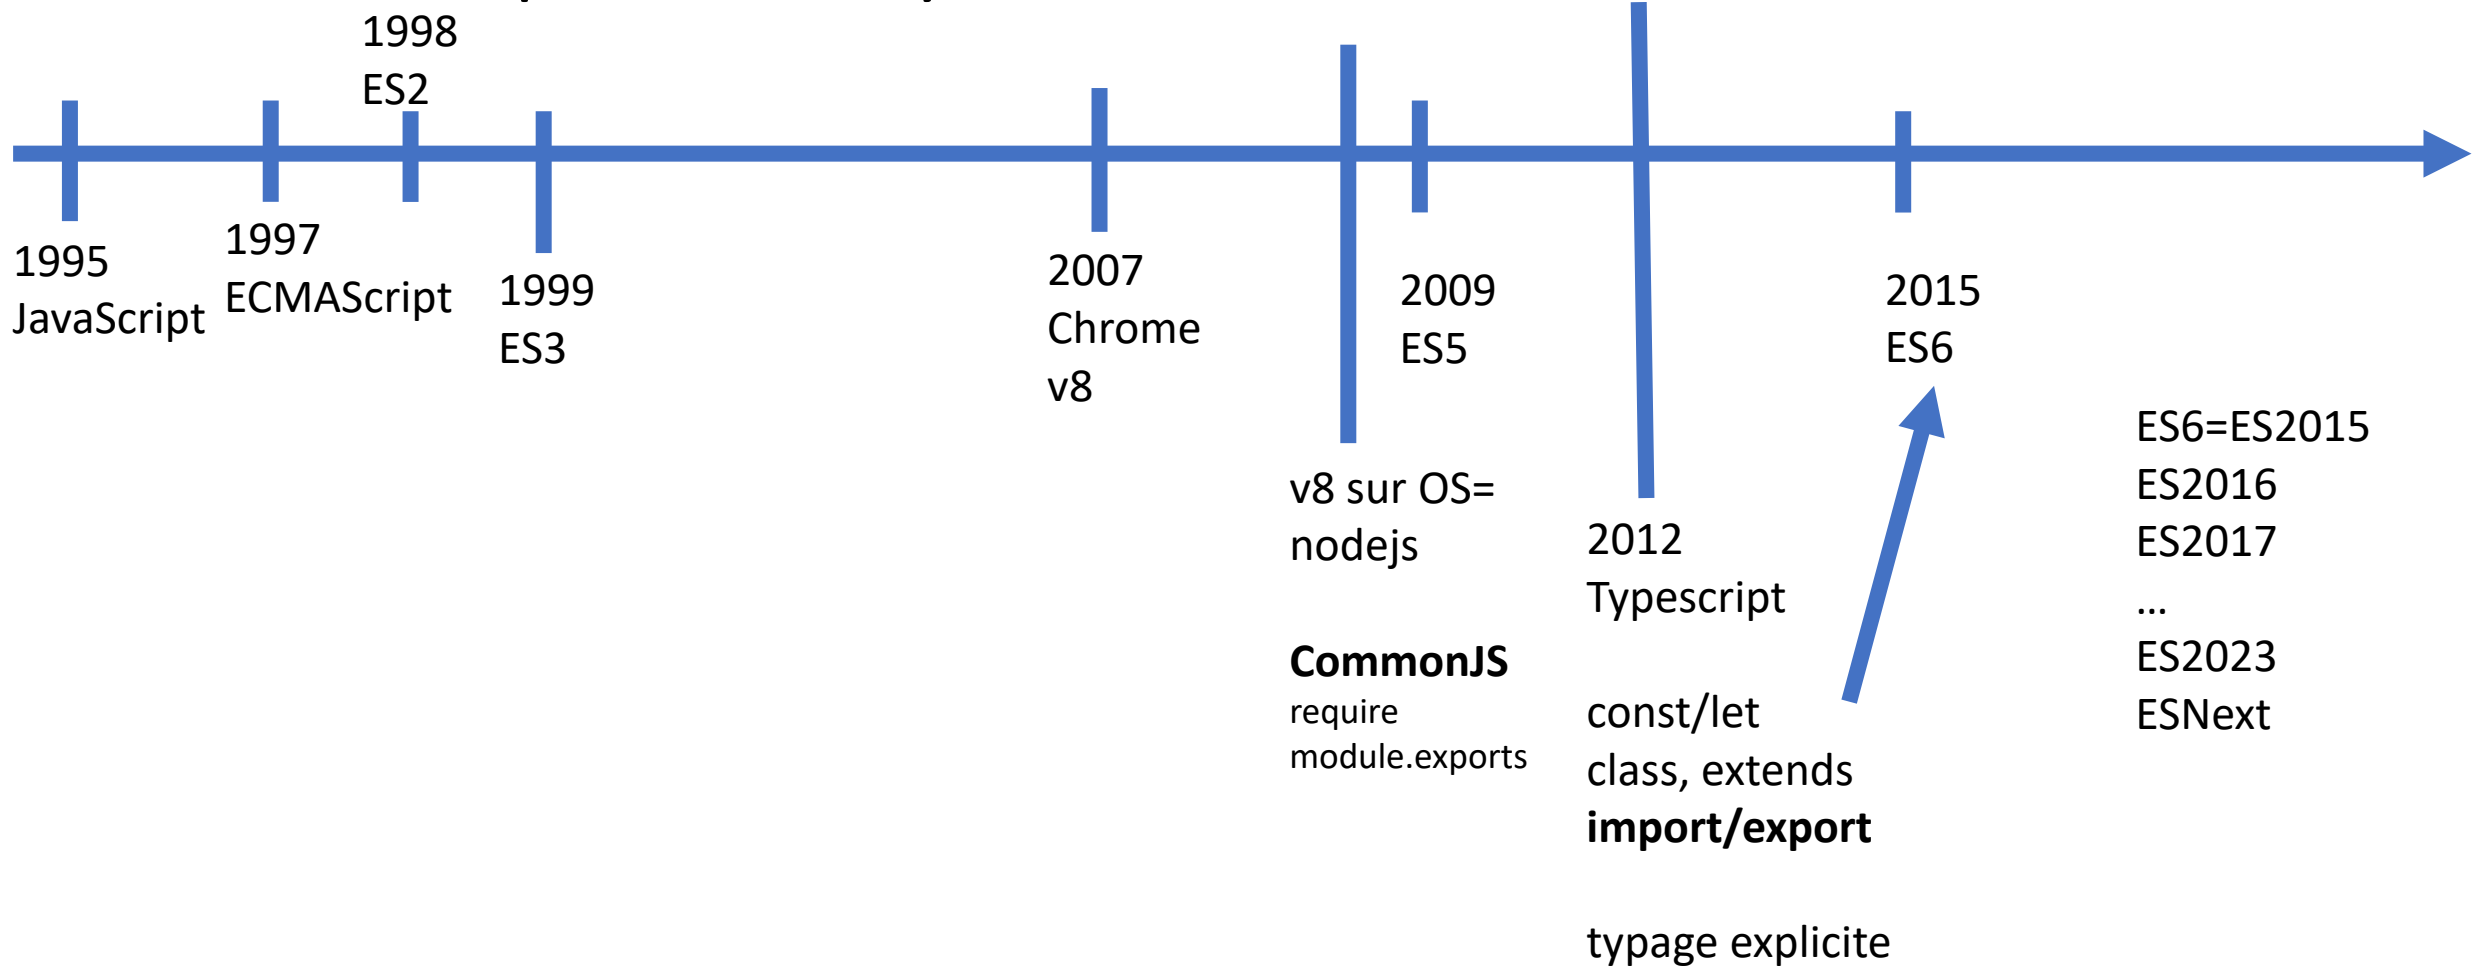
1998
ES2

1995
JavaScript

1997
ECMAScript

1999
ES3

2007
Chrome
v8

v8 sur OS=
nodejs

**CommonJS**
require
module.exports

2009
ES5

2012
Typescript

const/let
class, extends
**import/export**

typage explicite

2015
ES6

ES6=ES2015
ES2016
ES2017
...
ES2023
ESNext